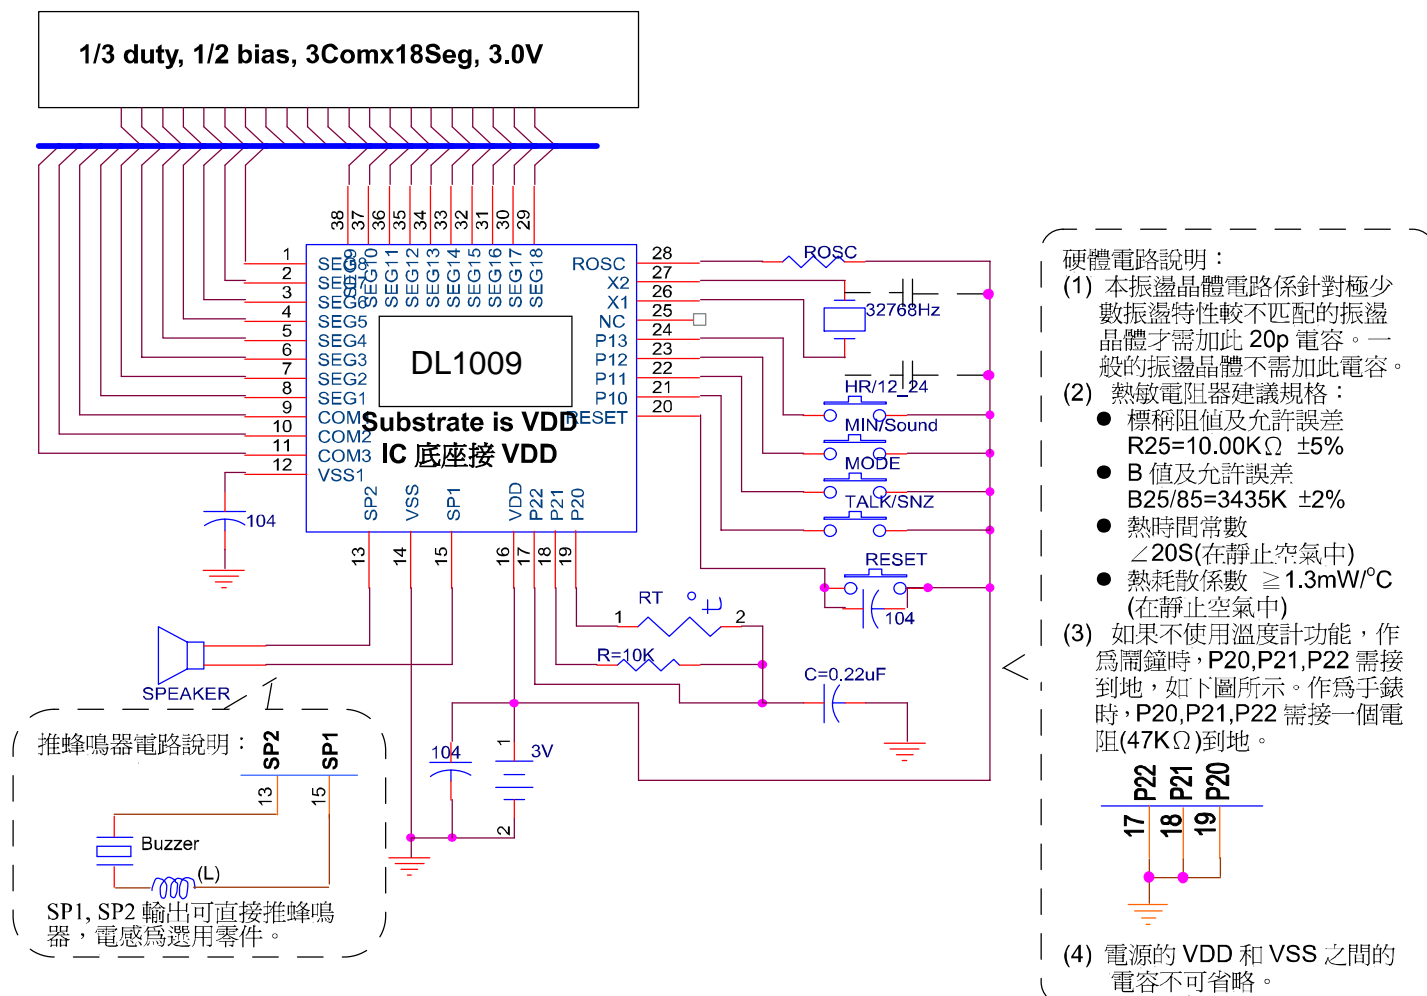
1/3 duty, 1/2 bias, 3Comx18Seg, 3.0V

38 37 36 35 34 33 32 31 30 29
SEG9 SEG10 SEG11 SEG12 SEG13 SEG14 SEG15 SEG16 SEG17 SEG18

1 SEG8
2 SEG7
3 SEG6
4 SEG5
5 SEG4
6 SEG3
7 SEG2
8 SEG1
9 COM1
10 COM2
11 COM3
12 VSS1

ROSC 28
X2 27
X1 26
NC 25
P13 24
P12 23
P11 22
P10 21
RESET 20

DL1009

Substrate is VDD
IC 底座接 VDD

SP2 VSS SP1 VDD P22 P21 P20
13 14 15 16 17 18 19

104

ROSC
32768Hz
HR/12_24
MIN/Sound
MODE
TALK/SNZ
RESET
104
RT
1 2
R=10K
C=0.22uF
SPEAKER
104
3V
2

推蜂鳴器電路說明：
SP2 SP1
13 15
Buzzer
(L)
SP1, SP2 輸出可直接推蜂鳴器，電感爲選用零件。

硬體電路說明：
(1) 本振盪晶體電路係針對極少數振盪特性較不匹配的振盪晶體才需加此 20p 電容。一般的振盪晶體不需加此電容。
(2) 熱敏電阻器建議規格：
● 標稱阻值及允許誤差 R25=10.00KΩ ±5%
● B 值及允許誤差 B25/85=3435K ±2%
● 熱時間常數 ∠20S(在靜止空氣中)
● 熱耗散係數 ≧1.3mW/°C (在靜止空氣中)
(3) 如果不使用溫度計功能，作爲鬧鐘時，P20,P21,P22 需接到地，如下圖所示。作爲手錶時，P20,P21,P22 需接一個電阻(47KΩ)到地。
P22 P21 P20
17 18 19
(4) 電源的 VDD 和 VSS 之間的電容不可省略。